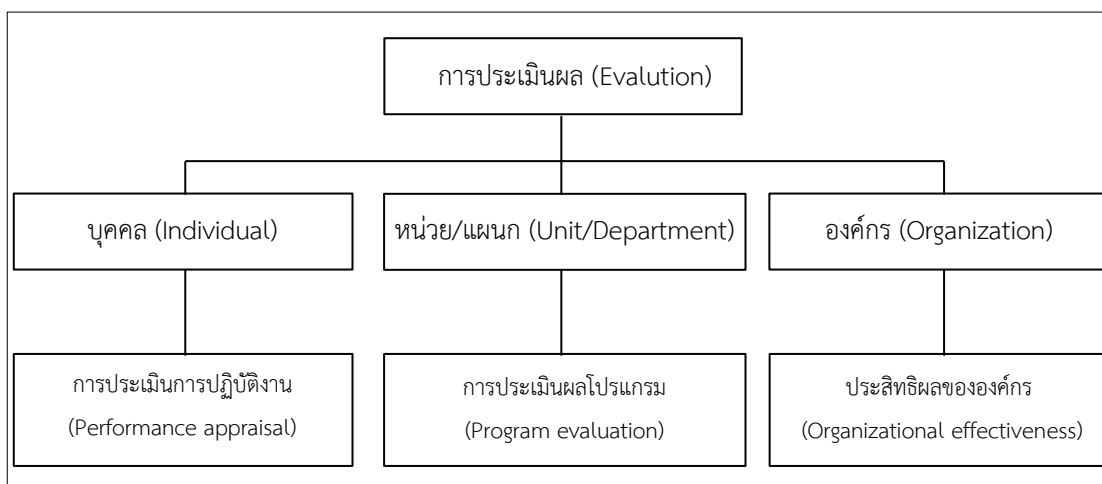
การประเมินผล (Evalution)

บุคคล (Individual)

หน่วย/แผนก (Unit/Department)

องค์กร (Organization)

การประเมินการปฏิบัติงาน (Performance appraisal)

การประเมินผลโปรแกรม (Program evaluation)

ประสิทธิผลขององค์กร (Organizational effectiveness)